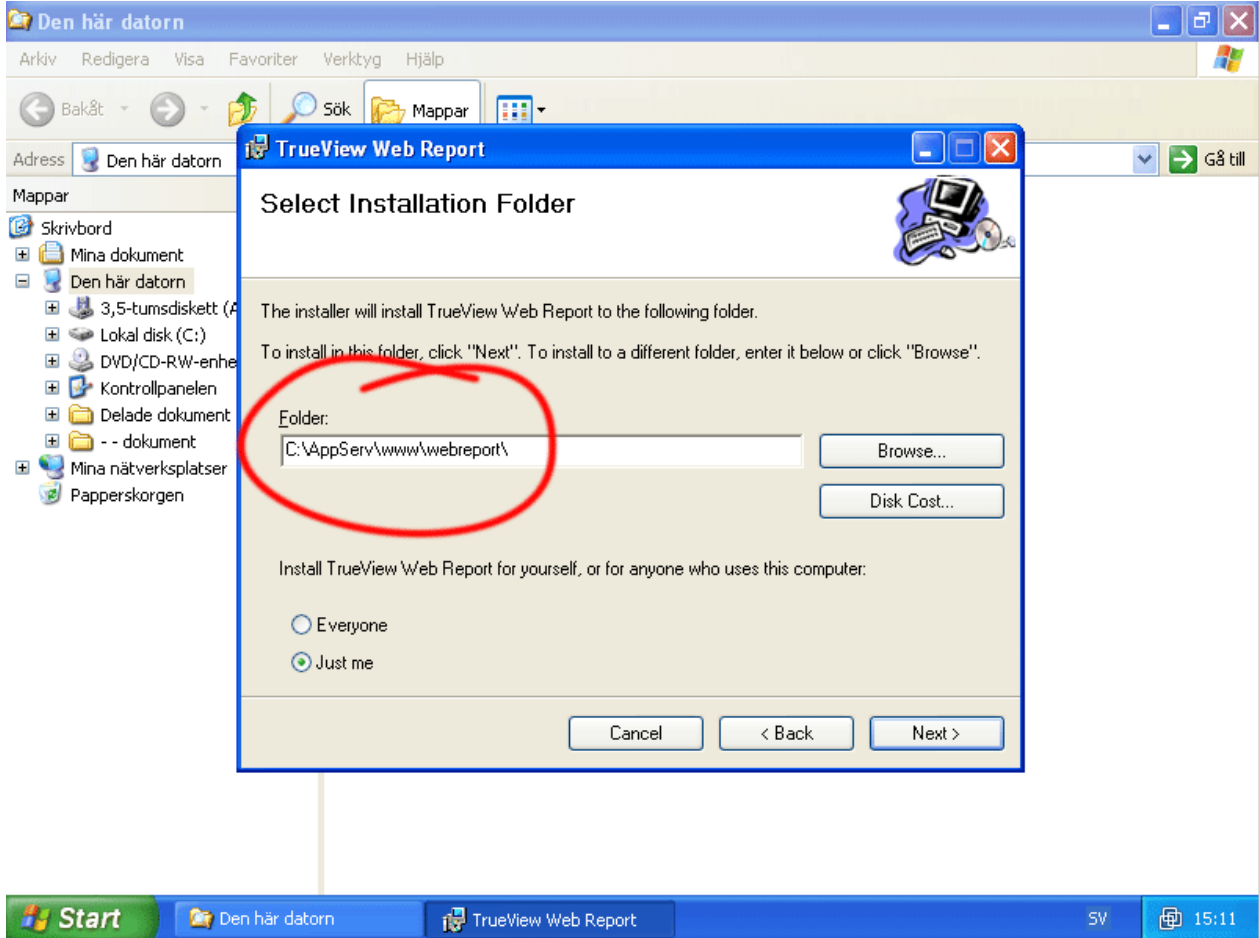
Den här datorn

Arkiv Redigera Visa Favoriter Verktyg Hjälp

Bakåt Sök Mappar

Adress Den här datorn Gå till

Mappar

Skrivbord
Mina dokument
Den här datorn
3,5-tumsdiskett (A
Lokal disk (C:)
DVD/CD-RW-enhe
Kontrollpanelen
Delade dokument
- - dokument
Mina nätverksplatser
Papperskorgen

TrueView Web Report

Select Installation Folder

The installer will install TrueView Web Report to the following folder.

To install in this folder, click "Next". To install to a different folder, enter it below or click "Browse".

Folder:
C:\AppServ\www\webreport\

Browse...

Disk Cost...

Install TrueView Web Report for yourself, or for anyone who uses this computer:

Everyone
Just me

Cancel < Back Next >

Start Den här datorn TrueView Web Report SV 15:11